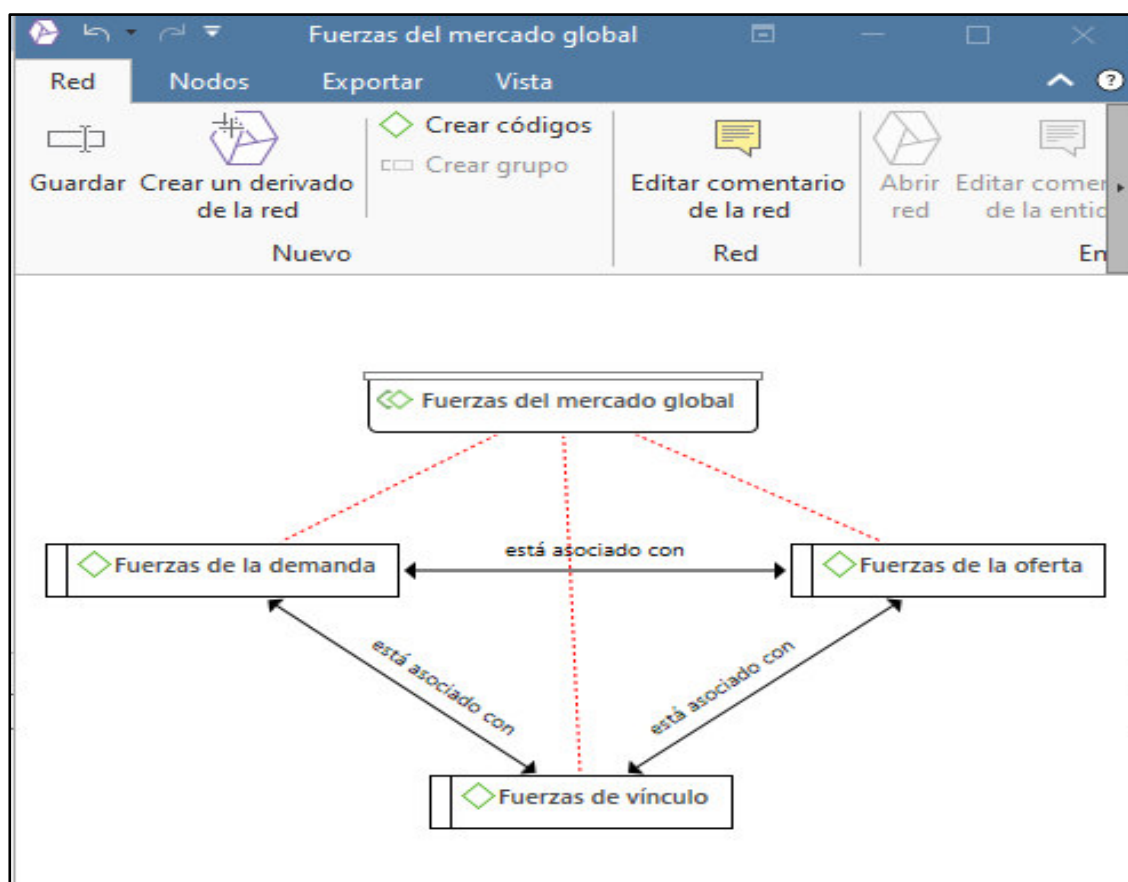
Fuerzas del mercado global

Red Nodos Exportar Vista

Guardar

Crear un derivado de la red

Crear códigos

Crear grupo

Nuevo

Editar comentario de la red

Red

Abrir red

Editar comer de la entic

En

Fuerzas del mercado global

Fuerzas de la demanda

está asociado con

Fuerzas de la oferta

está asociado con

está asociado con

Fuerzas de vínculo